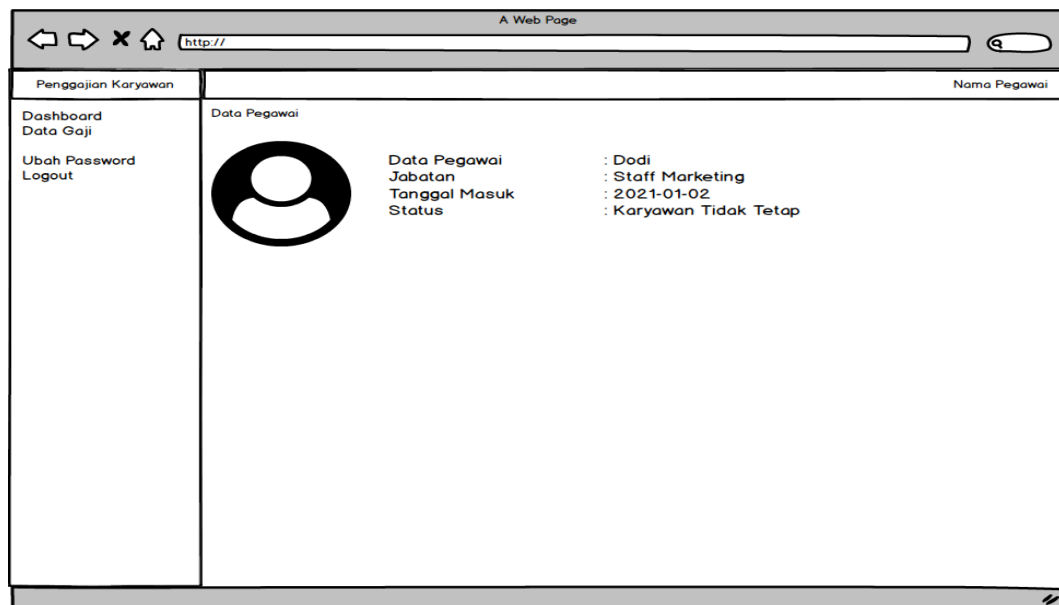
A Web Page

http://

Penggajian Karyawan

Nama Pegawai

Dashboard
Data Gaji

Ubah Password
Logout

Data Pegawai

| | |
|---|---|
| Data Pegawai | : Dodi |
| Jabatan | : Staff Marketing |
| Tanggal Masuk | : 2021-01-02 |
| Status | : Karyawan Tidak Tetap |